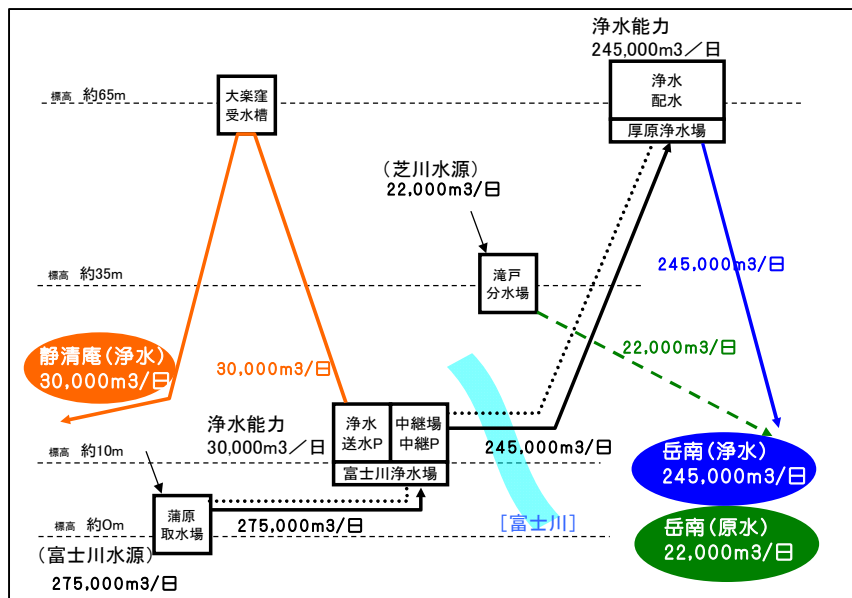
浄水能力
245,000m3／日

浄水
配水
厚原浄水場

標高 約65m

大楽窪
受水槽

（芝川水源）
22,000m3/日

標高 約35m

滝戸
分水場

245,000m3/日

22,000m3/日

静清庵（浄水）
30,000m3/日

30,000m3/日

浄水能力
30,000m3／日

浄水
送水P

中継場
中継P

富士川浄水場

245,000m3/日

標高 約10m

岳南（浄水）
245,000m3/日

蒲原
取水場

275,000m3/日

［富士川］

標高 約0m

岳南（原水）
22,000m3/日

（富士川水源）
275,000m3/日